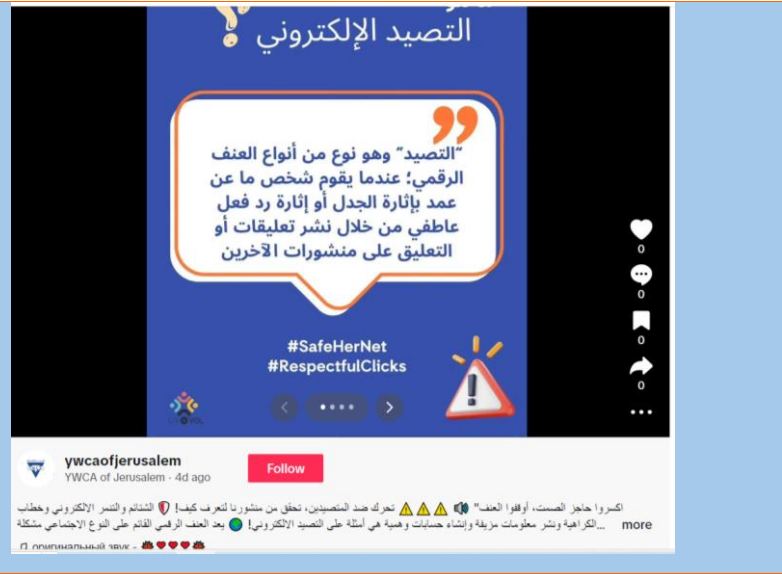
التصيد الإلكتروني

"التصيد" وهو نوع من أنواع العنف الرقمي؛ عندما يقوم شخص ما عن عمد بإثارة الجدل أو إثارة رد فعل عاطفي من خلال نشر تعليقات أو التعليق على منشورات الآخرين

#SafeHerNet
#RespectfulClicks

0
0
0
0

ywcaofjerusalem
YWCA of Jerusalem · 4d ago

Follow

اكسروا حاجز الصمت، أوقفوا العنف" 🔇 ⚠️⚠️⚠️ تحرك ضد المتصيدين، تحقق من منشورنا لتعرف كيف! 🛡️ الشتائم والتنمر الالكتروني وخطاب الكراهية ونشر معلومات مزيفة وإنشاء حسابات وهمية هي أمثلة على التصيد الالكتروني! 🟢 يعد العنف الرقمي القائم على النوع الاجتماعي مشكلة... more

♫ оригинальный звук - ❤️❤️❤️